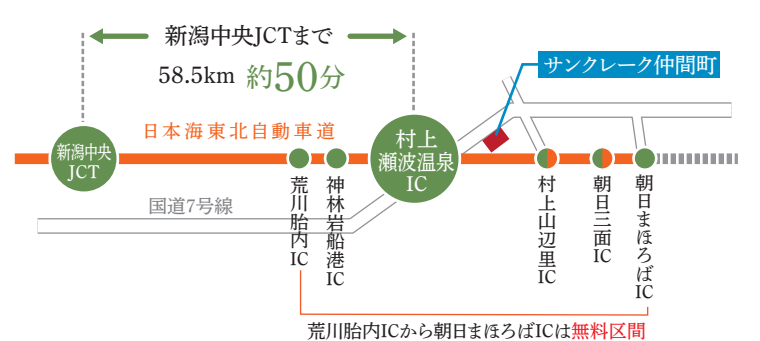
新潟中央JCTまで

58.5km 約50分

サンクレーク仲間町

日本海東北自動車道

新潟中央JCT

村上瀬波温泉IC

荒川胎内IC

神林岩船港IC

国道7号線

村上山辺里IC

朝日三面IC

朝日まほろばIC

荒川胎内ICから朝日まほろばICは無料区間